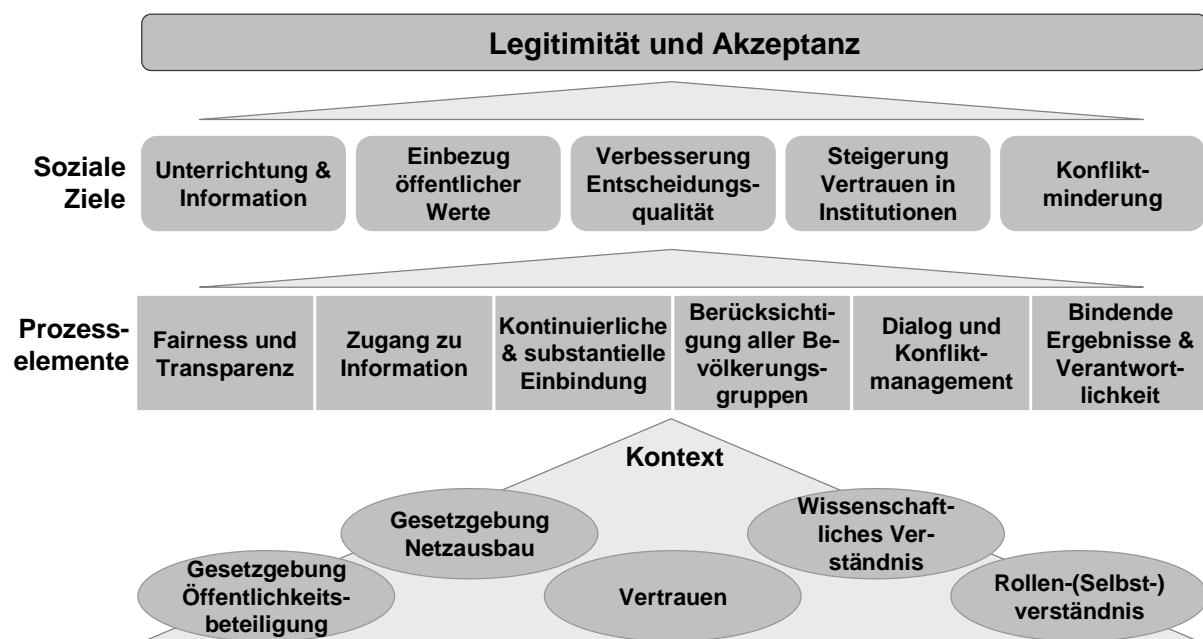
Legitimität und Akzeptanz

Soziale Ziele

Unterrichtung & Information

Einbezug öffentlicher Werte

Verbesserung Entscheidungsqualität

Steigerung Vertrauen in Institutionen

Konfliktminderung

Prozesselemente

Fairness und Transparenz

Zugang zu Information

Kontinuierliche & substantielle Einbindung

Berücksichtigung aller Bevölkerungsgruppen

Dialog und Konfliktmanagement

Bindende Ergebnisse & Verantwortlichkeit

Kontext

Gesetzgebung Netzausbau

Wissenschaftliches Verständnis

Gesetzgebung Öffentlichkeitsbeteiligung

Vertrauen

Rollen-(Selbst-) verständnis